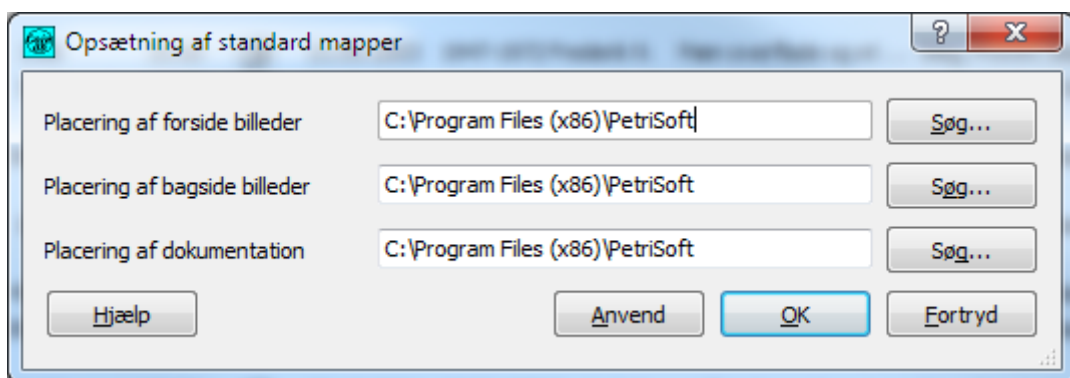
Opsætning af standard mapper

?

X

Placering af forside billeder

C:\Program Files (x86)\PetriSoft

Søg...

Placering af bagside billeder

C:\Program Files (x86)\PetriSoft

Søg...

Placering af dokumentation

C:\Program Files (x86)\PetriSoft

Søg...

Hjælp

Anvend

OK

Fortryd